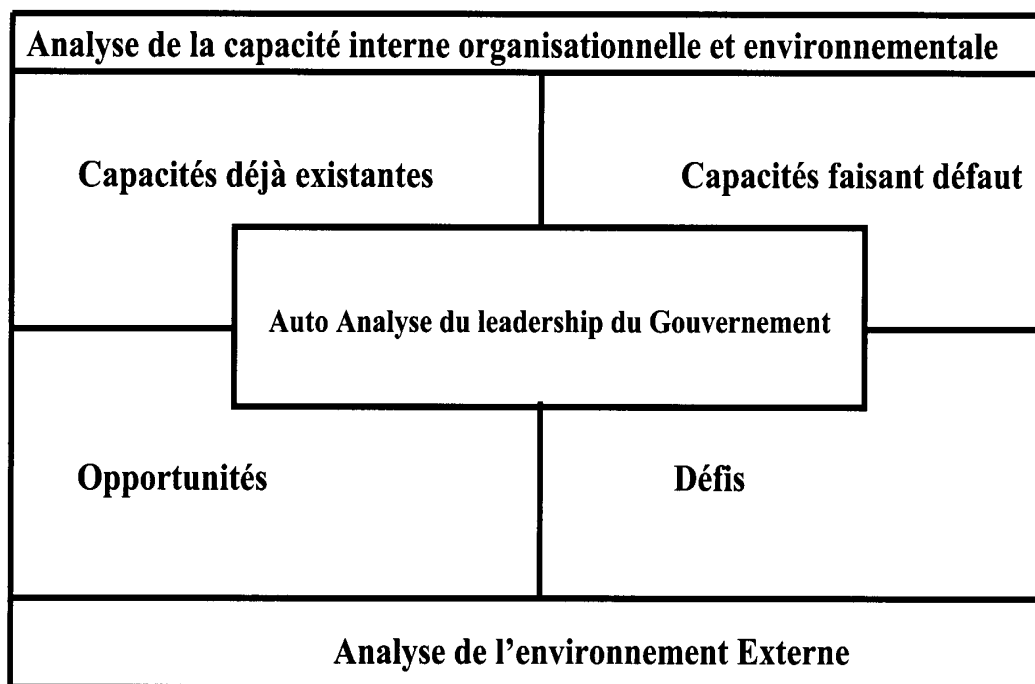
Analyse de la capacité interne organisationnelle et environnementale

Capacités déjà existantes

Capacités faisant défaut

Auto Analyse du leadership du Gouvernement

Opportunités

Défis

Analyse de l'environnement Externe